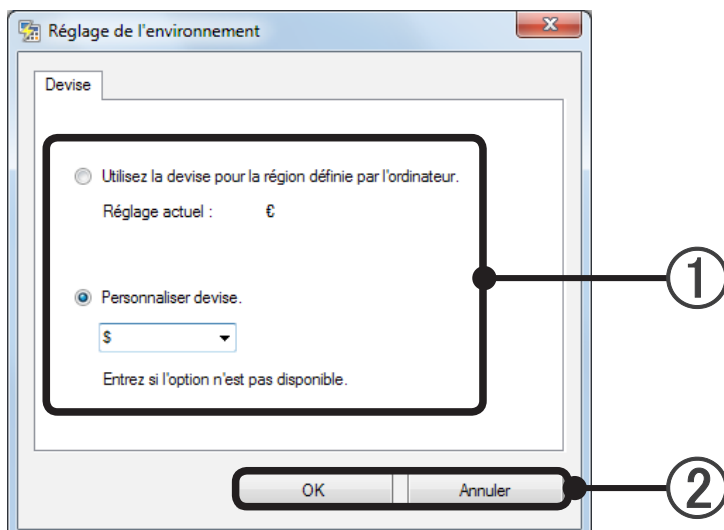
Réglage de l'environnement

Devise

Utilisez la devise pour la région définie par l'ordinateur.

Réglage actuel : €

Personnaliser devise.

$

Entrez si l'option n'est pas disponible.

OK

Annuler

①

②